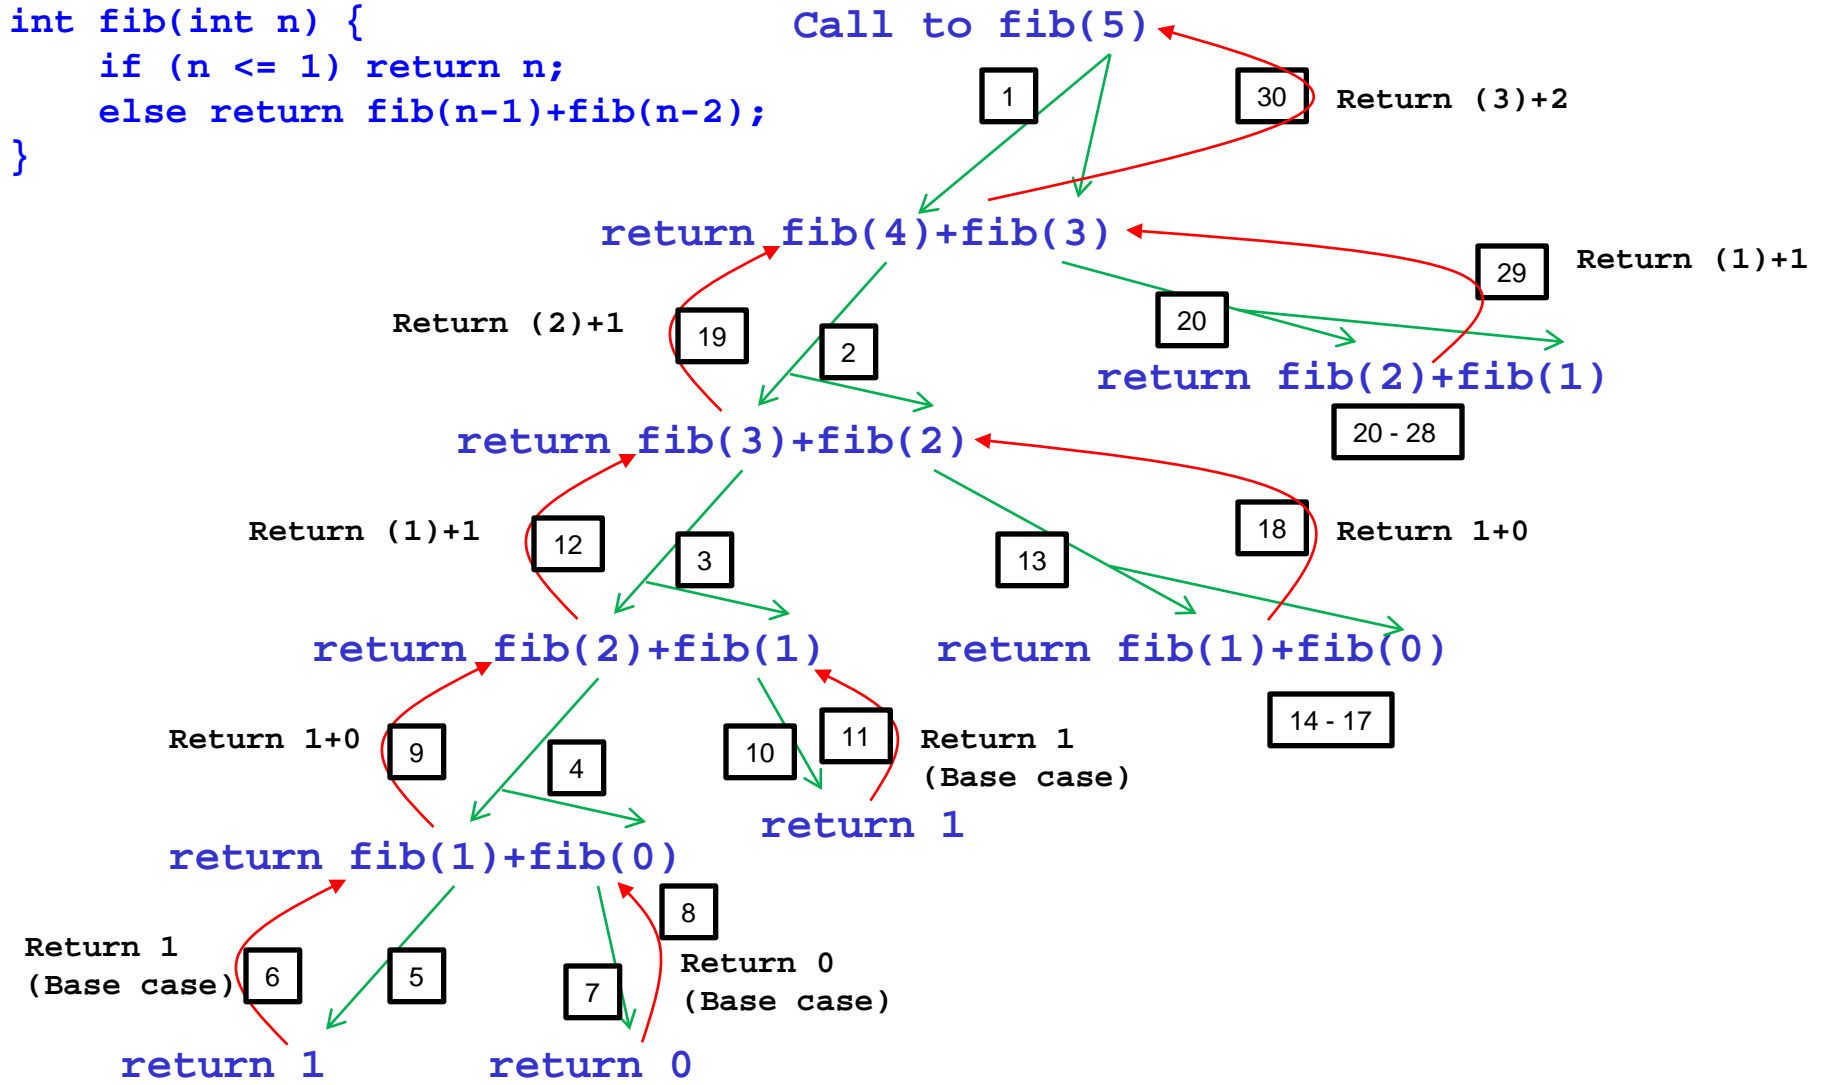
int fib(int n) {
    if (n <= 1) return n;
    else return fib(n-1)+fib(n-2);
}

Call to fib(5)

1

30

Return (3)+2

return fib(4)+fib(3)

29

Return (1)+1

Return (2)+1

19

2

20

return fib(2)+fib(1)

20 - 28

return fib(3)+fib(2)

18

Return 1+0

Return (1)+1

12

3

13

return fib(2)+fib(1)

return fib(1)+fib(0)

14 - 17

Return 1+0

9

4

10

11

Return 1
(Base case)

return 1

return fib(1)+fib(0)

8

Return 1
(Base case)

6

5

7

Return 0
(Base case)

return 1

return 0